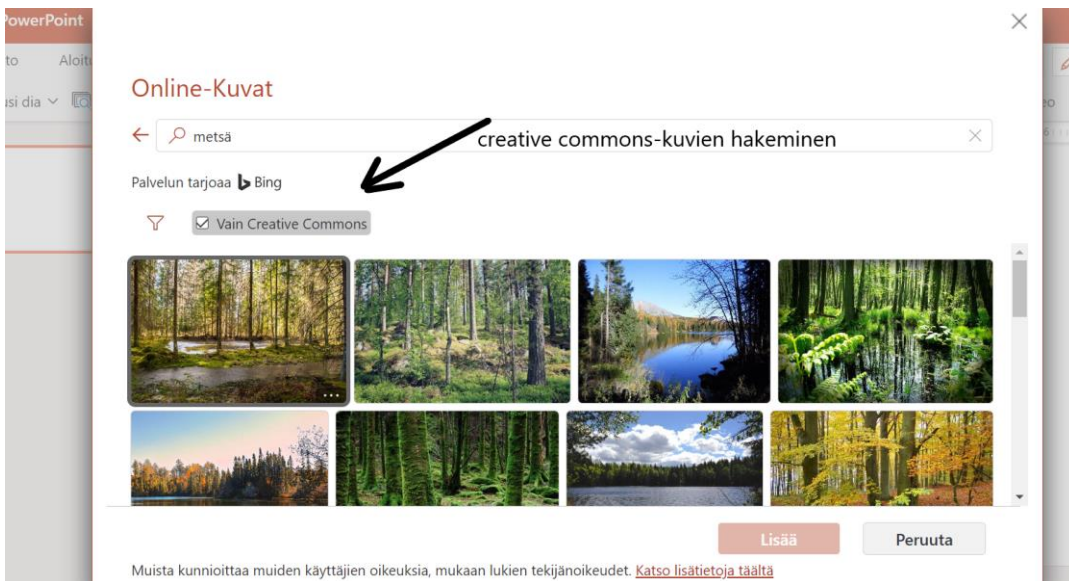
PowerPoint
to Aloit
usi dia

Online-Kuvat

metsä

creative commons-kuvien hakeminen

Palvelun tarjoaa Bing

Vain Creative Commons

Lisää
Peruuta

Muista kunnioittaa muiden käyttäjien oikeuksia, mukaan lukien tekijänoikeudet. Katso lisätietoja täältä